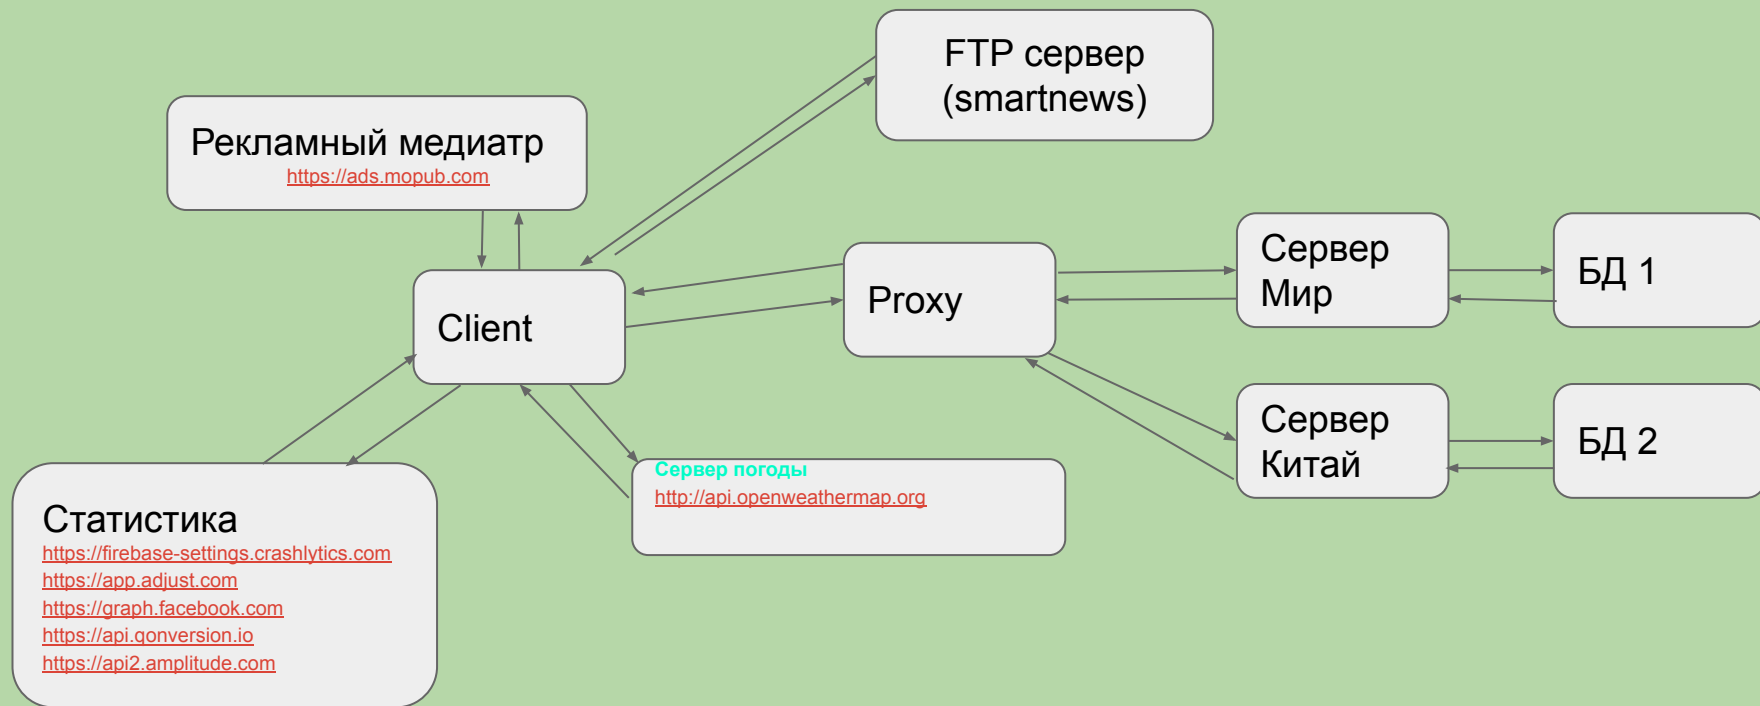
FTP сервер
(smartnews)

Рекламный медиатр
https://ads.mopub.com

Client

Proxy

Сервер
Мир

БД 1

Сервер
Китай

БД 2

Сервер погоды
http://api.openweathermap.org

Статистика
https://firebase-settings.crashlytics.com
https://app.adjust.com
https://graph.facebook.com
https://api.qonversion.io
https://api2.amplitude.com